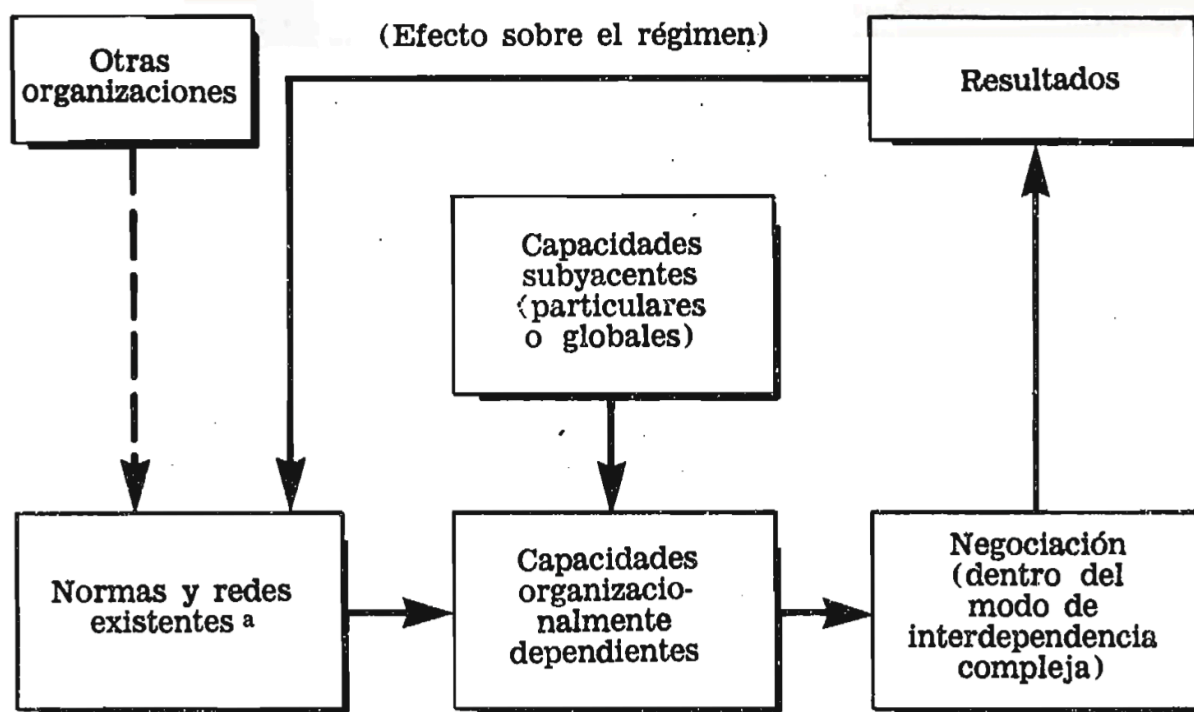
(Efecto sobre el régimen)

Otras organizaciones

Resultados

Capacidades subyacentes (particulares o globales)

Normas y redes existentes $^{a}$

Capacidades organizacionalmente dependientes

Negociación (dentro del modo de interdependencia compleja)